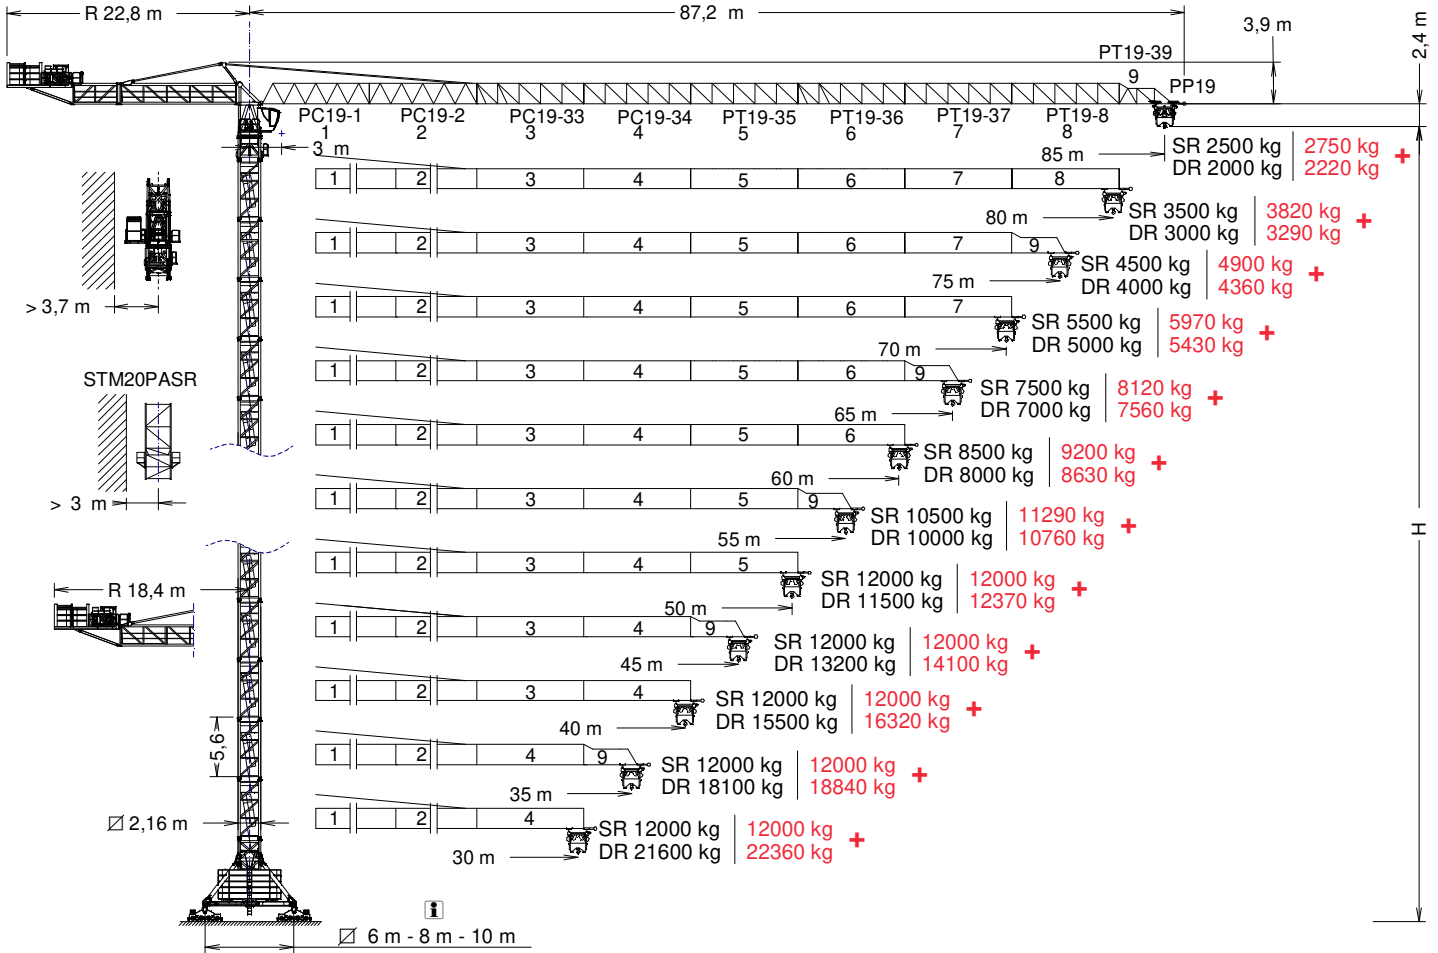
R 22,8 m
87,2 m
3,9 m
2,4 m
PT19-39
9
PP19
PC19-1
1
PC19-2
2
PC19-33
3
PC19-34
4
PT19-35
5
PT19-36
6
PT19-37
7
PT19-8
8
3 m
85 m
SR 2500 kg
DR 2000 kg
2750 kg
2220 kg
+
1 2 3 4 5 6 7 8
80 m
SR 3500 kg
DR 3000 kg
3820 kg
3290 kg
+
1 2 3 4 5 6 7 9
SR 4500 kg
DR 4000 kg
4900 kg
4360 kg
+
> 3,7 m
75 m
1 2 3 4 5 6 7
SR 5500 kg
DR 5000 kg
5970 kg
5430 kg
+
70 m
STM20PASR
1 2 3 4 5 6 9
SR 7500 kg
DR 7000 kg
8120 kg
7560 kg
+
65 m
1 2 3 4 5 6
SR 8500 kg
DR 8000 kg
9200 kg
8630 kg
+
60 m
> 3 m
1 2 3 4 5 9
SR 10500 kg
DR 10000 kg
11290 kg
10760 kg
+
H
55 m
1 2 3 4 5
SR 12000 kg
DR 11500 kg
12000 kg
12370 kg
+
R 18,4 m
50 m
1 2 3 4 9
SR 12000 kg
DR 13200 kg
12000 kg
14100 kg
+
45 m
1 2 3 4
SR 12000 kg
DR 15500 kg
12000 kg
16320 kg
+
5,6
40 m
1 2 4 9
SR 12000 kg
DR 18100 kg
12000 kg
18840 kg
+
35 m
1 2 4
⊠ 2,16 m
SR 12000 kg
DR 21600 kg
12000 kg
22360 kg
+
30 m
i
⊠ 6 m - 8 m - 10 m